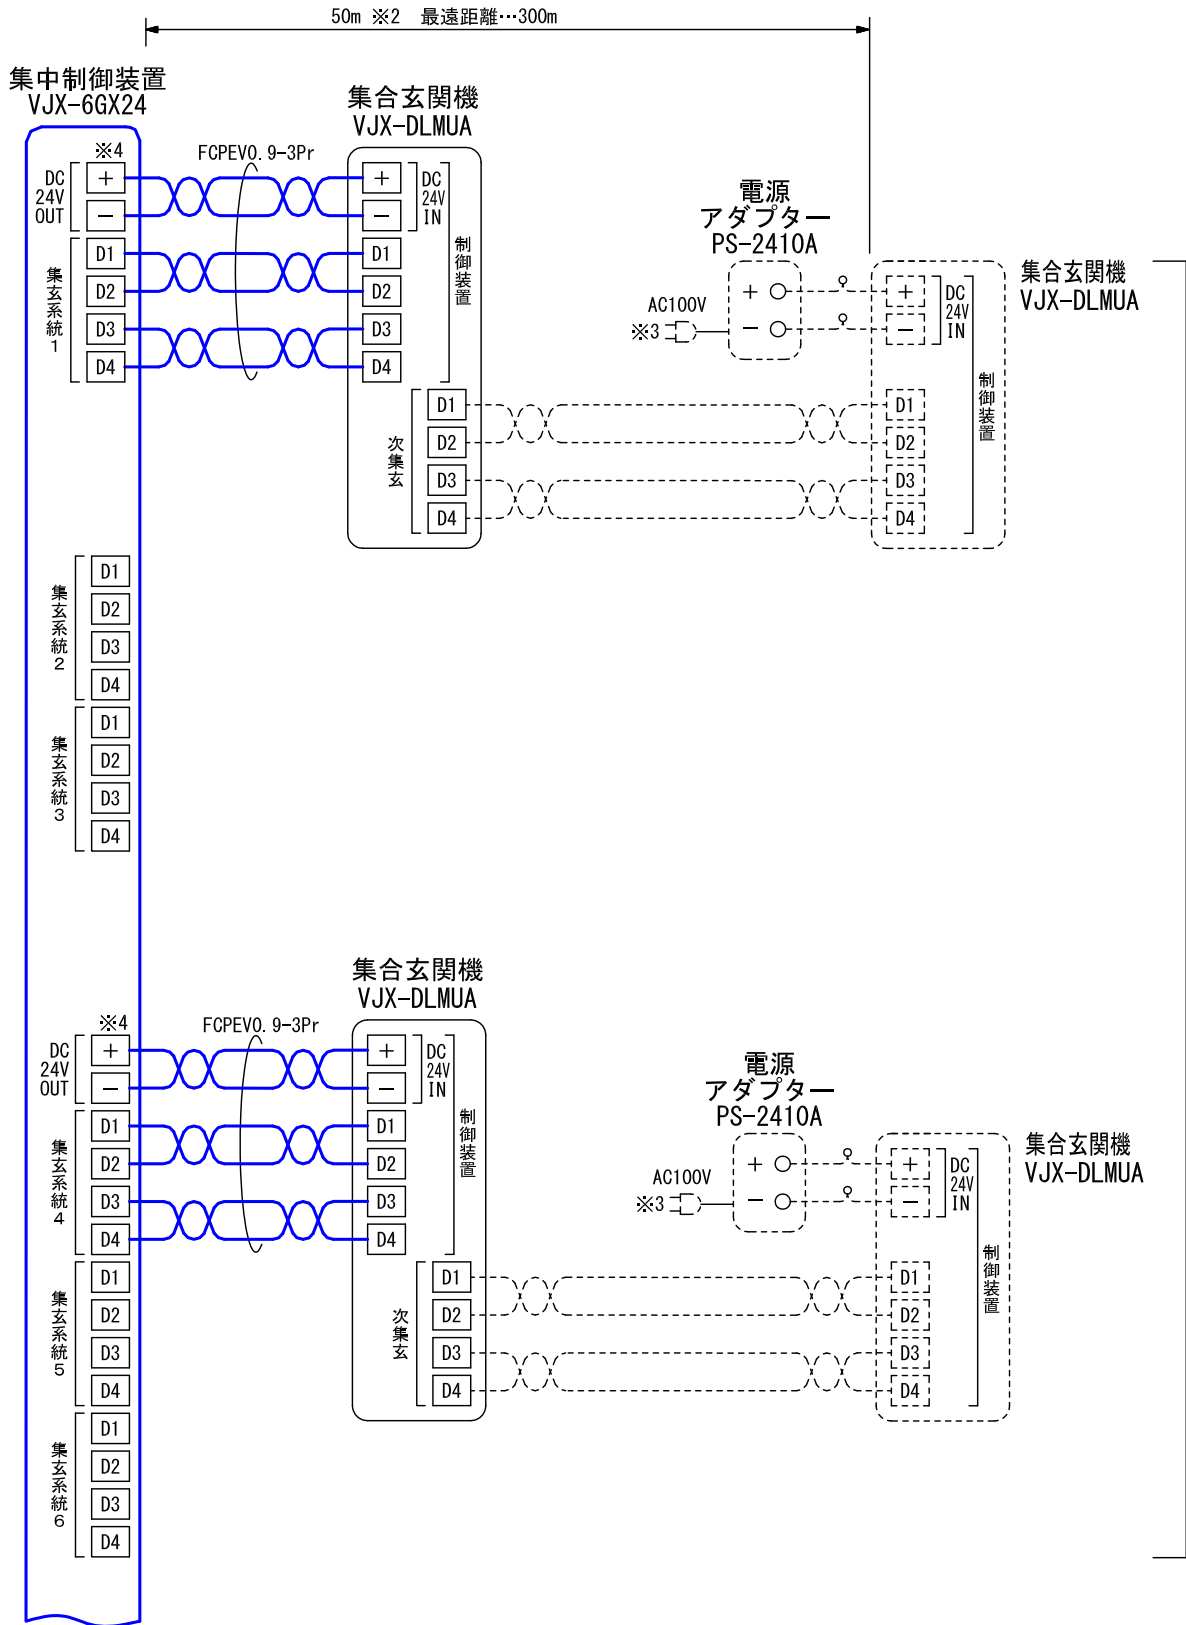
50m ※2 最遠距離…300m

集中制御装置
VJX-6GX24

集合玄関機
VJX-DLMUA

※4
FCPEV0.9-3Pr

DC 24V OUT
+
−
DC 24V IN
+
−

集玄系統1
D1
D2
D3
D4
D1
D2
D3
D4
制御装置

電源
アダプター
PS-2410A

AC100V
※3
+
−
+
−
DC 24V IN

集合玄関機
VJX-DLMUA

次集玄
D1
D2
D3
D4
D1
D2
D3
D4
制御装置

集玄系統2
D1
D2
D3
D4

集玄系統3
D1
D2
D3
D4

集合玄関機
VJX-DLMUA

※4
FCPEV0.9-3Pr

DC 24V OUT
+
−
DC 24V IN
+
−

集玄系統4
D1
D2
D3
D4
D1
D2
D3
D4
制御装置

電源
アダプター
PS-2410A

AC100V
※3
+
−
+
−
DC 24V IN

集合玄関機
VJX-DLMUA

次集玄
D1
D2
D3
D4
D1
D2
D3
D4
制御装置

集玄系統5
D1
D2
D3
D4

集玄系統6
D1
D2
D3
D4